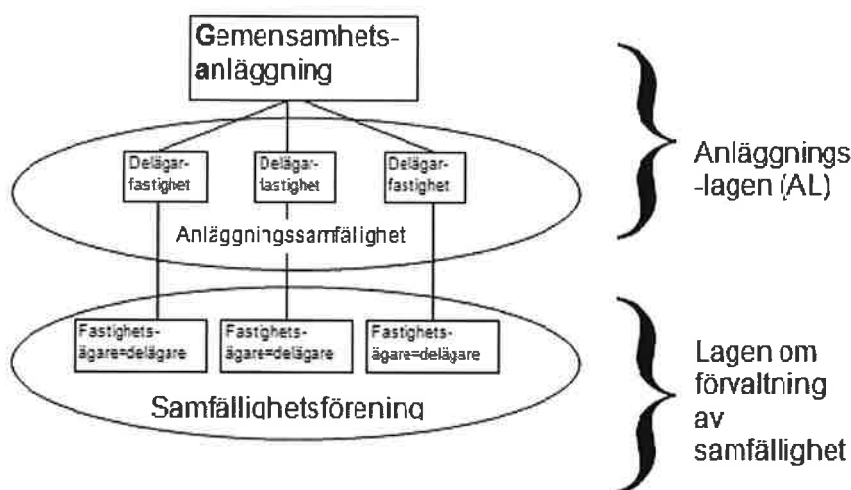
Gemensamhets-
anläggning

Delägar-
fastighet

Delägar-
fastighet

Delägar-
fastighet

Anläggningssamfällighet

Fastighets-
ägare=delägare

Fastighets-
ägare=delägare

Fastighets-
ägare=delägare

Samfällighetsförening

Anläggnings
-lagen (AL)

Lagen om
förvaltning
av
samfällighet